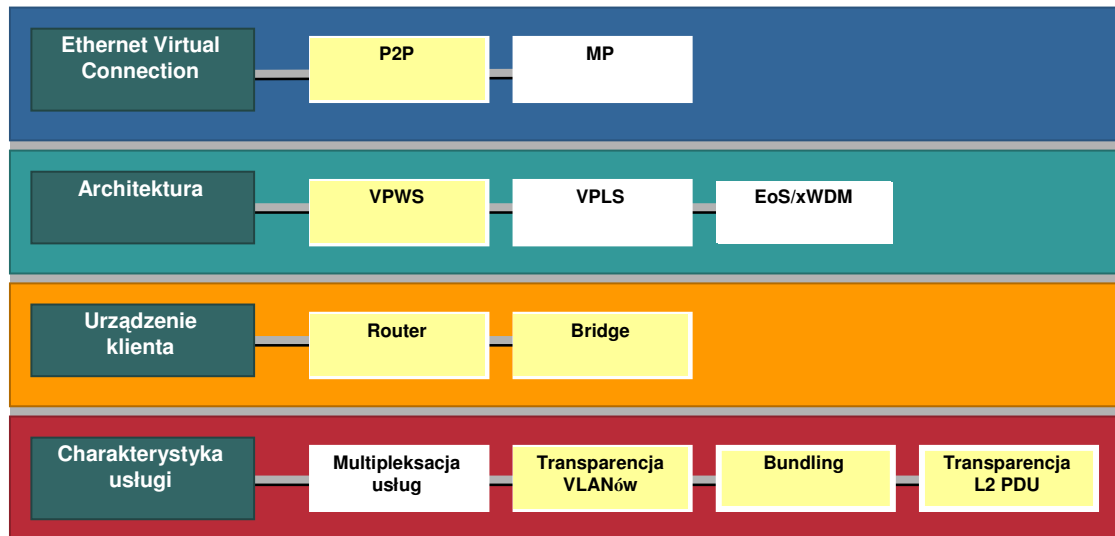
Ethernet Virtual Connection

P2P

MP

Architektura

VPWS

VPLS

EoS/xWDM

Urządzenie klienta

Router

Bridge

Charakterystyka usługi

Multipleksacja usług

Transparencja VLANów

Bundling

Transparencja L2 PDU